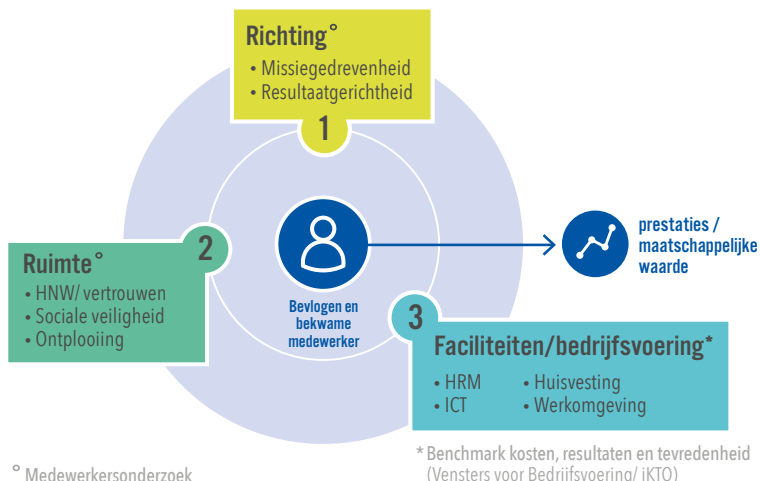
Richting°
• Missiegedrevenheid
• Resultaatgerichtheid

1

2

Ruimte°
• HNW/ vertrouwen
• Sociale veiligheid
• Ontplooiing

Bevlogen en bekwame medewerker

prestaties / maatschappelijke waarde

3

Faciliteiten/bedrijfsvoering*
• HRM
• ICT
• Huisvesting
• Werkomgeving

* Benchmark kosten, resultaten en tevredenheid (Vensters voor Bedrijfsvoering/ iKTO)

° Medewerkersonderzoek